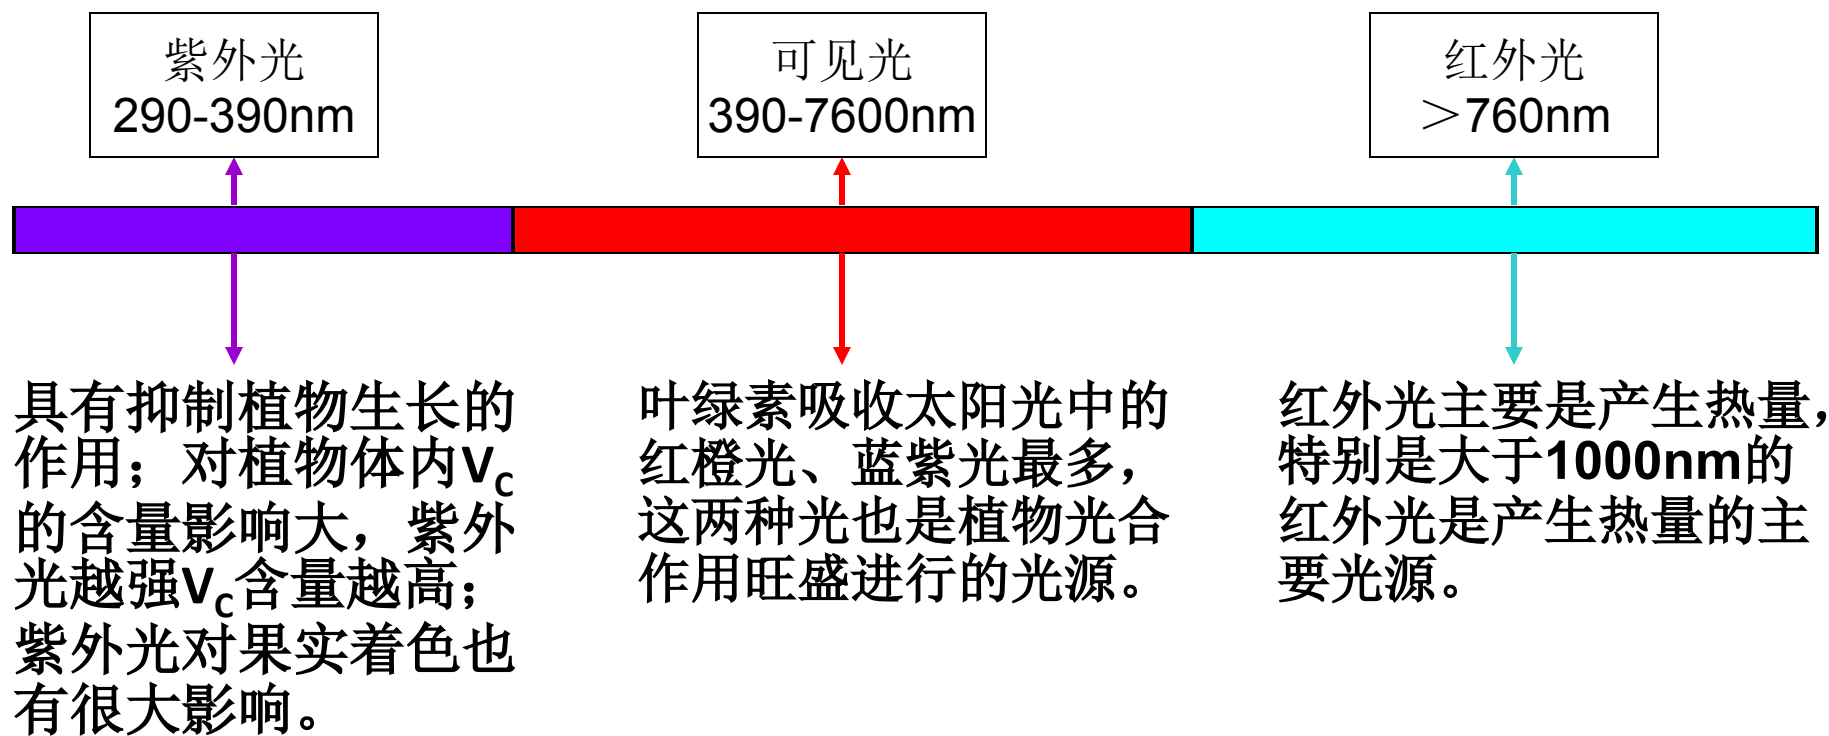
紫外光
290-390nm

可见光
390-7600nm

红外光
＞760nm

具有抑制植物生长的作用；对植物体内$V_C$的含量影响大，紫外光越强$V_C$含量越高；紫外光对果实着色也有很大影响。

叶绿素吸收太阳光中的红橙光、蓝紫光最多，这两种光也是植物光合作用旺盛进行的光源。

红外光主要是产生热量，特别是大于1000nm的红外光是产生热量的主要光源。